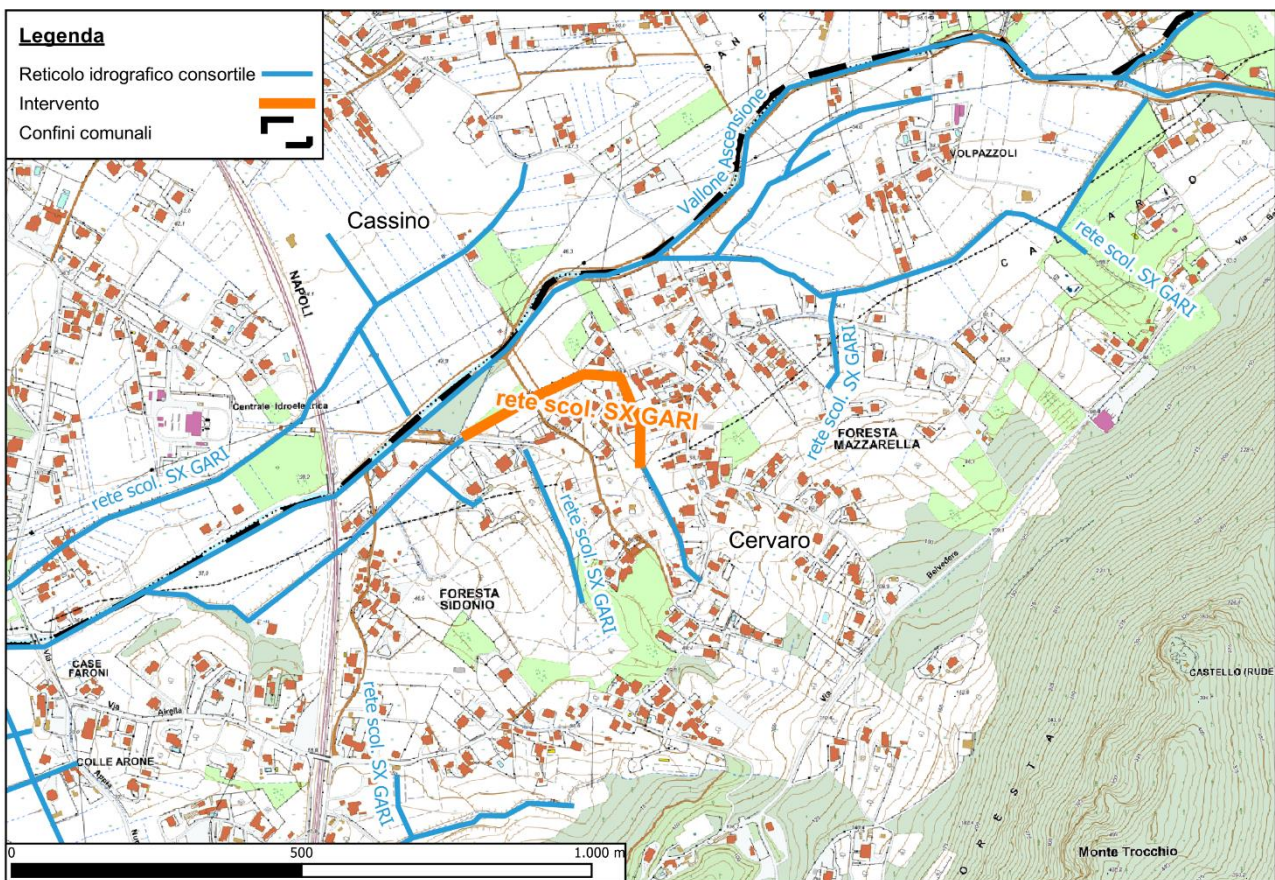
Legenda
Reticolo idrografico consortile
Intervento
Confini comunali

Cassino
NAPOLI
Vallone Ascensione
VOLPAZZOLI
rete scol. SX GARI
rete scol. SX GARI
rete scol. SX GARI
Centrale idroelettrica
rete scol. SX GARI
FORESTA MAZZARELLA
Cervaro
rete scol. SX GARI
FORESTA SIDONIO
CASE FARONI
COLLE ARONE
rete scol. SX GARI
CASTELLO (RUDE
Monte Trocchio
Belvedere

0
500
1.000 m